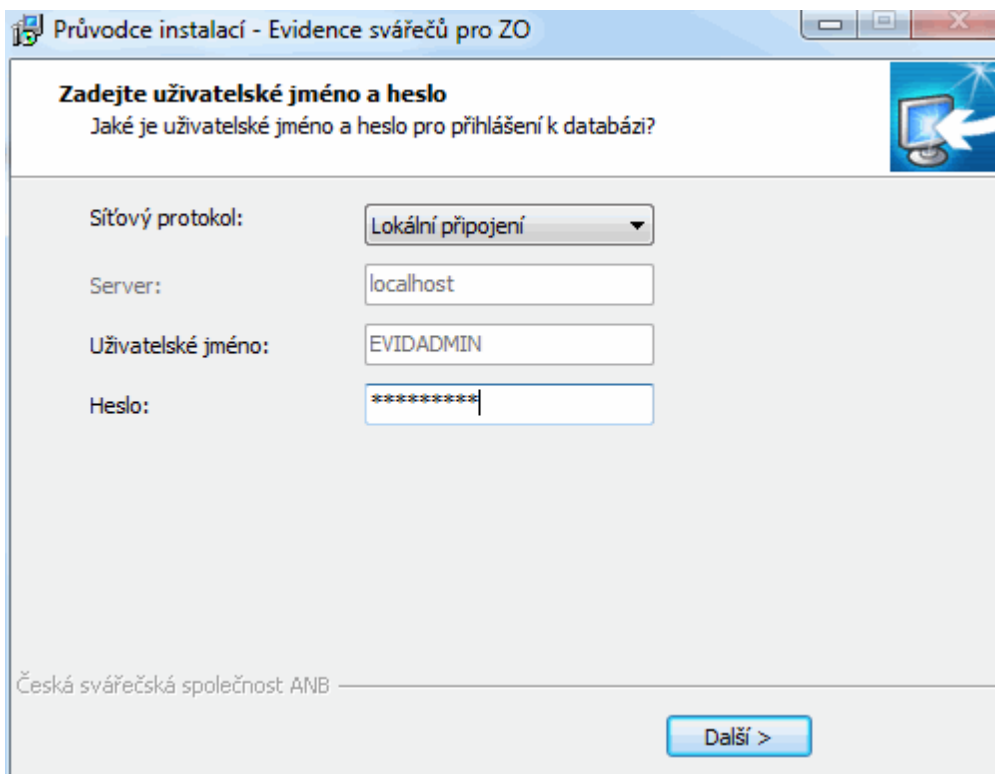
Průvodce instalací - Evidence svářečů pro ZO

Zadejte uživatelské jméno a heslo
Jaké je uživatelské jméno a heslo pro přihlášení k databázi?

Síťový protokol: Lokální připojení

Server: localhost

Uživatelské jméno: EVIDADMIN

Heslo: *********

Česká svářečská společnost ANB

Další >